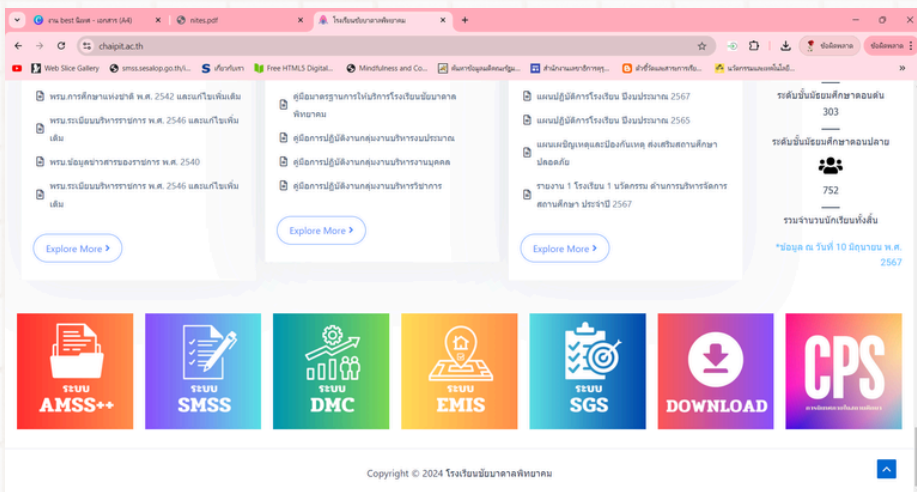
งาน best นิเทศ - เอกสาร (A4) | nites.pdf | โรงเรียนชัยบาดาลพิทยาคม | +

chaipit.ac.th

Web Slice Gallery | smss.sesalop.go.th/i... | Free HTML5 Digital... | Mindfulness and Co... | สำนักงานเขตพื้นที่การ...

พรบ.การศึกษาแห่งชาติ พ.ศ. 2542 และแก้ไขเพิ่มเติม

พรบ.ระเบียบบริหารราชการ พ.ศ. 2546 และแก้ไขเพิ่มเติม

พรบ.ข้อมูลข่าวสารของราชการ พ.ศ. 2540

พรบ.ระเบียบบริหารราชการ พ.ศ. 2546 และแก้ไขเพิ่มเติม

Explore More

คู่มือมาตรฐานการให้บริการโรงเรียนชัยบาดาลพิทยาคม

คู่มือการปฏิบัติงานกลุ่มงานบริหารงบประมาณ

คู่มือการปฏิบัติงานกลุ่มงานบริหารงานบุคคล

คู่มือการปฏิบัติงานกลุ่มงานบริหารวิชาการ

Explore More

แผนปฏิบัติการโรงเรียน ปีงบประมาณ 2567

แผนปฏิบัติการโรงเรียน ปีงบประมาณ 2565

แผนเผชิญเหตุและป้องกันเหตุ ส่งเสริมสถานศึกษาปลอดภัย

รายงาน 1 โรงเรียน 1 นวัตกรรม ด้านการบริหารจัดการสถานศึกษา ประจำปี 2567

Explore More

ระดับชั้นมัธยมศึกษาตอนต้น

303

ระดับชั้นมัธยมศึกษาตอนปลาย

752

รวมจำนวนนักเรียนทั้งสิ้น

*ข้อมูล ณ วันที่ 10 มิถุนายน พ.ศ. 2567

ระบบ AMSS++

ระบบ SMSS

ระบบ DMC

ระบบ EMIS

ระบบ SGS

DOWNLOAD

CPS

Copyright © 2024 โรงเรียนชัยบาดาลพิทยาคม